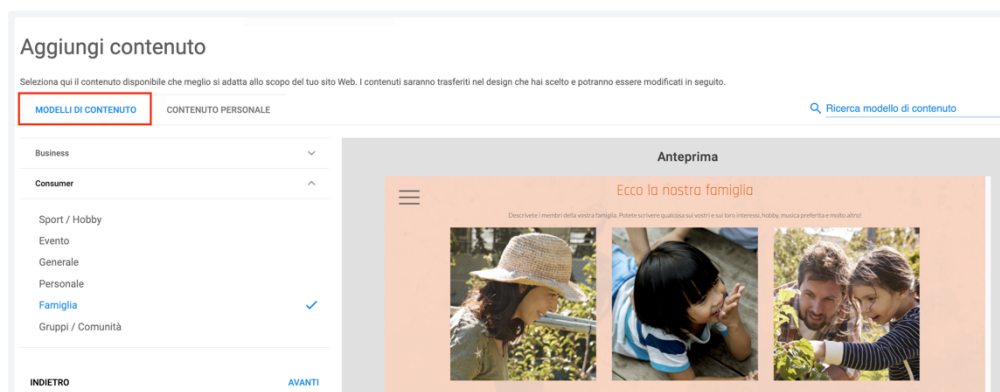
Aggiungi contenuto

Seleziona qui il contenuto disponibile che meglio si adatta allo scopo del tuo sito Web. I contenuti saranno trasferiti nel design che hai scelto e potranno essere modificati in seguito.

MODELLI DI CONTENUTO

CONTENUTO PERSONALE

Ricerca modello di contenuto

Business

Consumer

Sport / Hobby

Evento

Generale

Personale

Famiglia

Gruppi / Comunità

INDIETRO

AVANTI

Anteprima

Ecco la nostra famiglia

Descrivete i membri della vostra famiglia. Potete scrivere qualcosa sui vostri e sui loro interessi, hobby, musica preferita e molto altro!